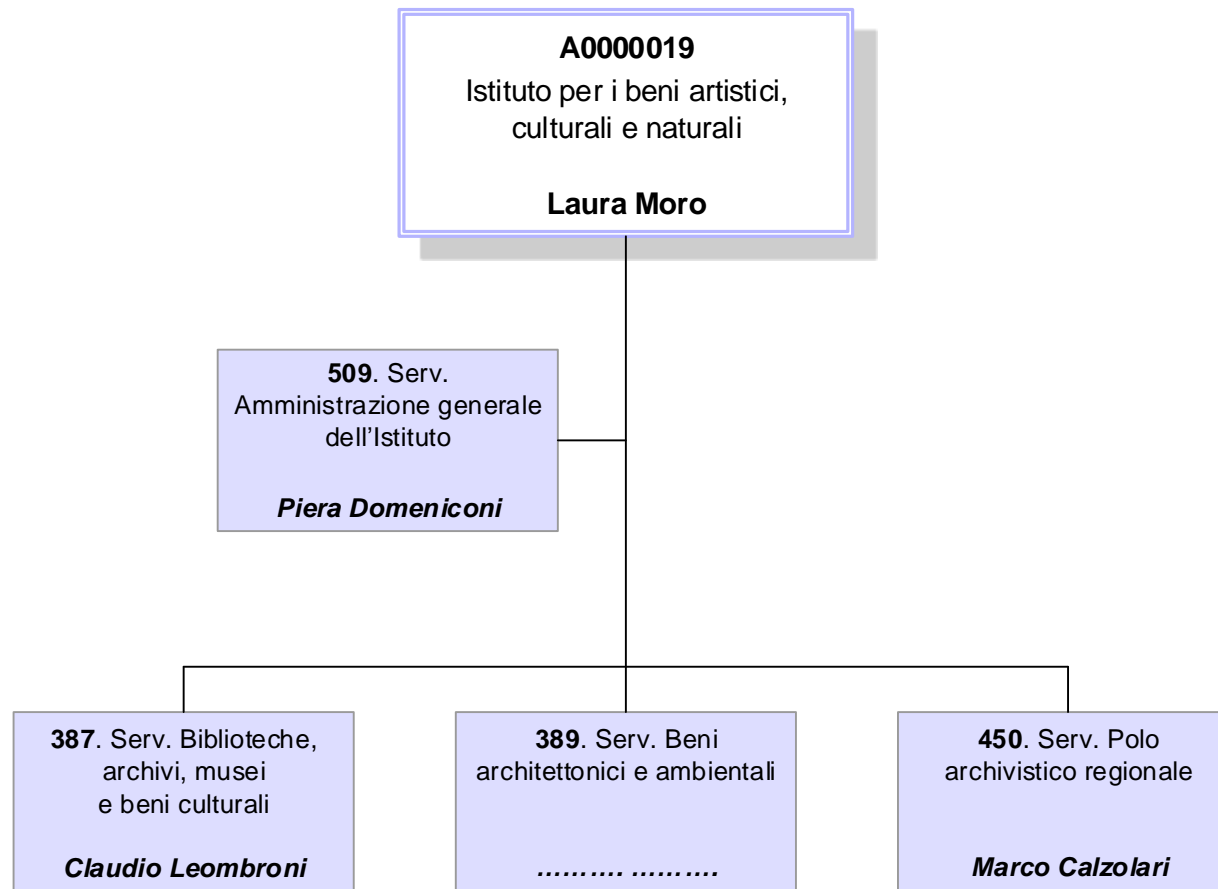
**A0000019**
Istituto per i beni artistici, culturali e naturali

**Laura Moro**

**509**. Serv. Amministrazione generale dell'Istituto

***Piera Domeniconi***

**387**. Serv. Biblioteche, archivi, musei e beni culturali

***Claudio Leombroni***

**389**. Serv. Beni architettonici e ambientali

***………. ……….***

**450**. Serv. Polo archivistico regionale

***Marco Calzolari***